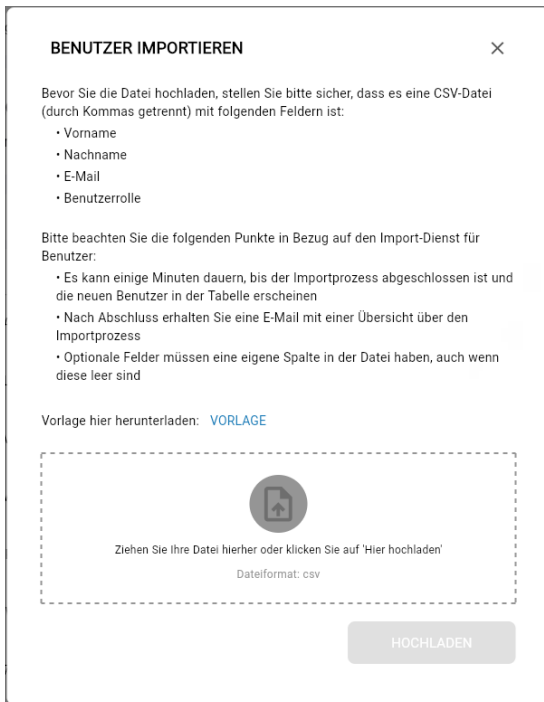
BENUTZER IMPORTIEREN

×

Bevor Sie die Datei hochladen, stellen Sie bitte sicher, dass es eine CSV-Datei (durch Kommas getrennt) mit folgenden Feldern ist:

• Vorname
• Nachname
• E-Mail
• Benutzerrolle

Bitte beachten Sie die folgenden Punkte in Bezug auf den Import-Dienst für Benutzer:

• Es kann einige Minuten dauern, bis der Importprozess abgeschlossen ist und die neuen Benutzer in der Tabelle erscheinen
• Nach Abschluss erhalten Sie eine E-Mail mit einer Übersicht über den Importprozess
• Optionale Felder müssen eine eigene Spalte in der Datei haben, auch wenn diese leer sind

Vorlage hier herunterladen: VORLAGE

Ziehen Sie Ihre Datei hierher oder klicken Sie auf 'Hier hochladen'

Dateiformat: csv

HOCHLADEN